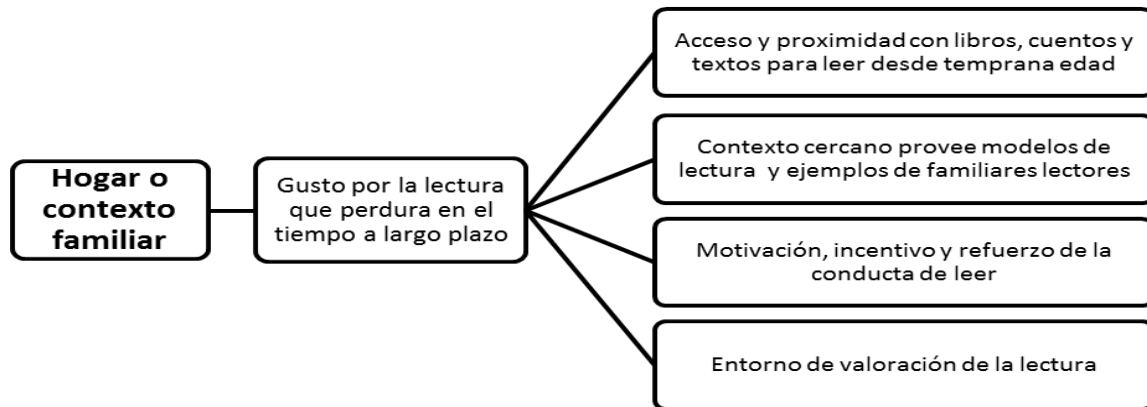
Hogar o contexto familiar

Gusto por la lectura que perdura en el tiempo a largo plazo

Acceso y proximidad con libros, cuentos y textos para leer desde temprana edad

Contexto cercano provee modelos de lectura y ejemplos de familiares lectores

Motivación, incentivo y refuerzo de la conducta de leer

Entorno de valoración de la lectura